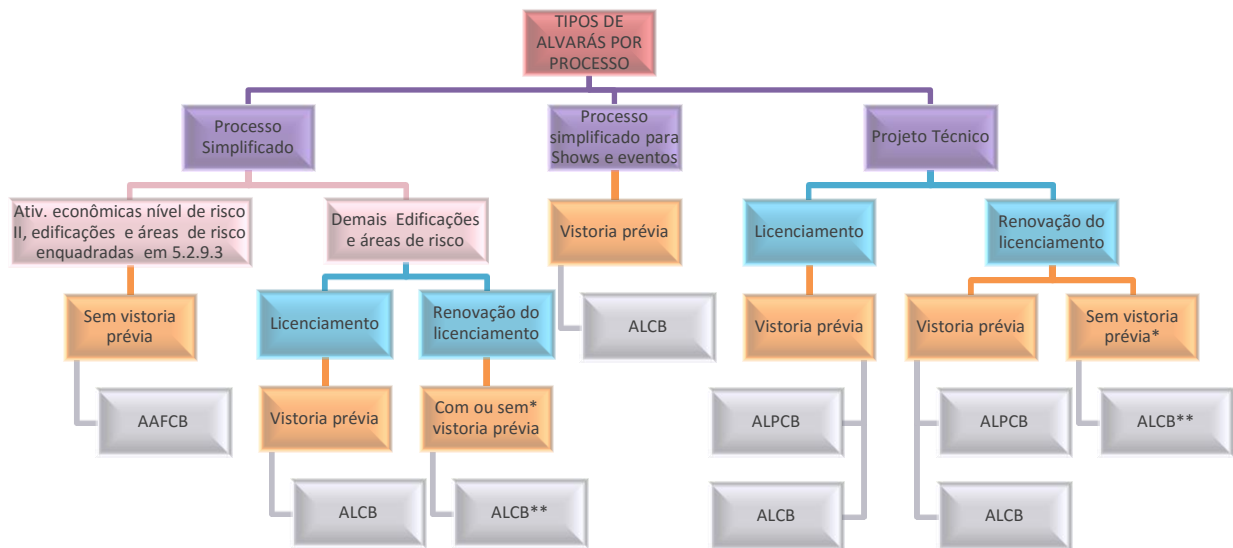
TIPOS DE ALVARÁS POR PROCESSO

Processo Simplificado

Ativ. econômicas nível de risco II, edificações e áreas de risco enquadradas em 5.2.9.3

Sem vistoria prévia

AAFCB

Demais Edificações e áreas de risco

Licenciamento

Vistoria prévia

ALCB

Renovação do licenciamento

Com ou sem* vistoria prévia

ALCB**

Processo simplificado para Shows e eventos

Vistoria prévia

ALCB

Projeto Técnico

Licenciamento

Vistoria prévia

ALPCB

ALCB

Renovação do licenciamento

Vistoria prévia

ALPCB

ALCB

Sem vistoria prévia*

ALCB**